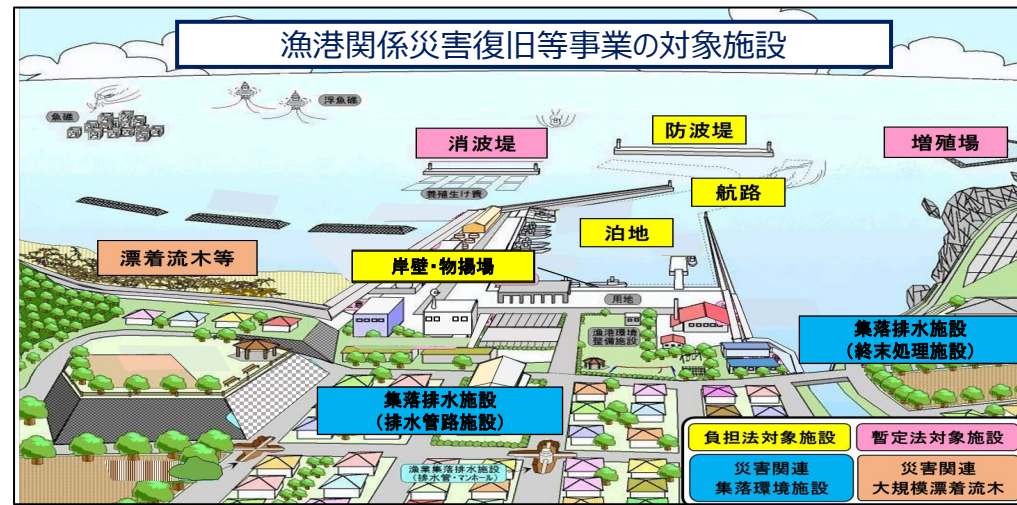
漁港関係災害復旧等事業の対象施設

魚礁

浮魚礁

消波堤

防波堤

増殖場

養殖生け簀

航路

泊地

漂着流木等

岸壁・物揚場

用地

漁港環境整備施設

集落排水施設
（終末処理施設）

集落排水施設
（排水管路施設）

漁業集落排水施設
（排水管・マンホール）

負担法対象施設

暫定法対象施設

災害関連
集落環境施設

災害関連
大規模漂着流木